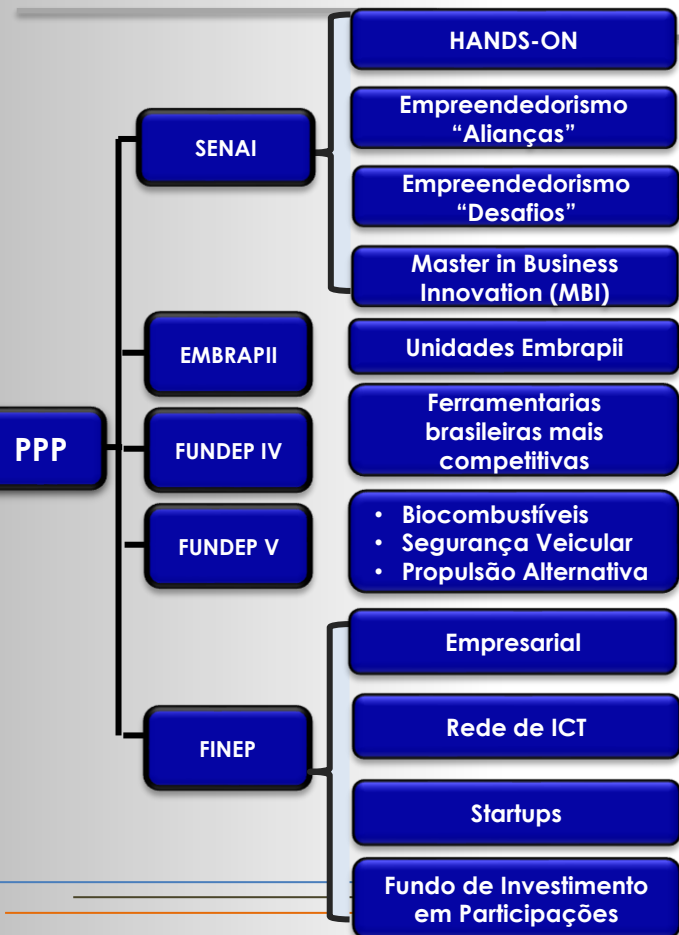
PPP

SENAI

HANDS-ON

Empreendedorismo “Alianças”

Empreendedorismo “Desafios”

Master in Business Innovation (MBI)

EMBRAPII

Unidades Embrapii

FUNDEP IV

Ferramentarias brasileiras mais competitivas

FUNDEP V

• Biocombustíveis
• Segurança Veicular
• Propulsão Alternativa

FINEP

Empresarial

Rede de ICT

Startups

Fundo de Investimento em Participações